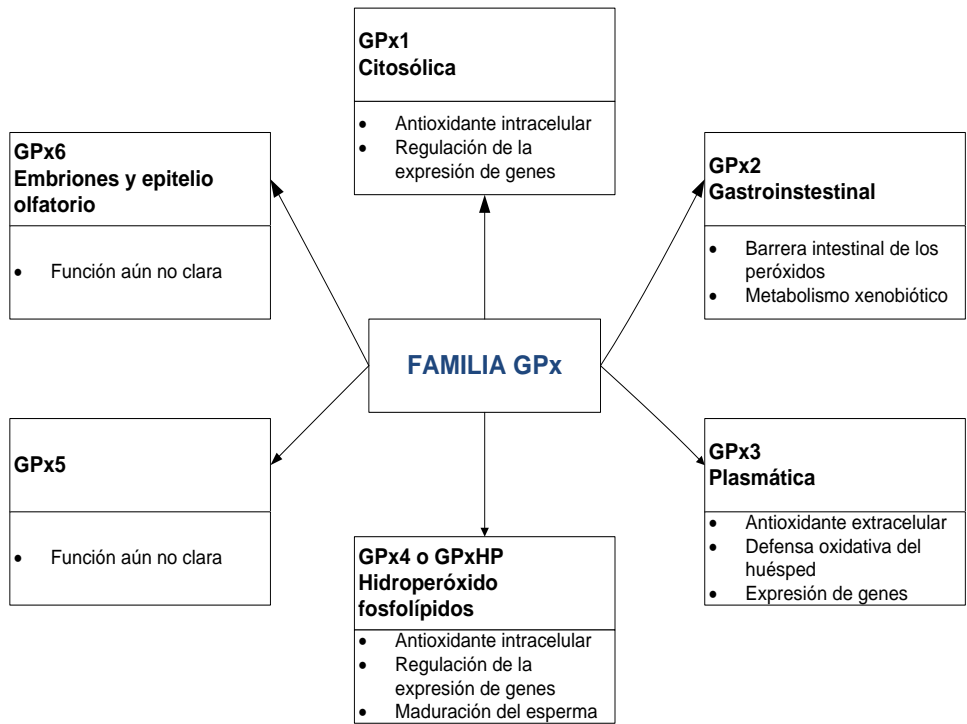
GPx1
Citosólica

• Antioxidante intracelular
• Regulación de la expresión de genes

GPx6
Embriones y epitelio olfatorio

• Función aún no clara

GPx2
Gastroinstestinal

• Barrera intestinal de los peróxidos
• Metabolismo xenobiótico

FAMILIA GPx

GPx5

• Función aún no clara

GPx3
Plasmática

• Antioxidante extracelular
• Defensa oxidativa del huésped
• Expresión de genes

GPx4 o GPxHP
Hidroperóxido fosfolípidos

• Antioxidante intracelular
• Regulación de la expresión de genes
• Maduración del esperma